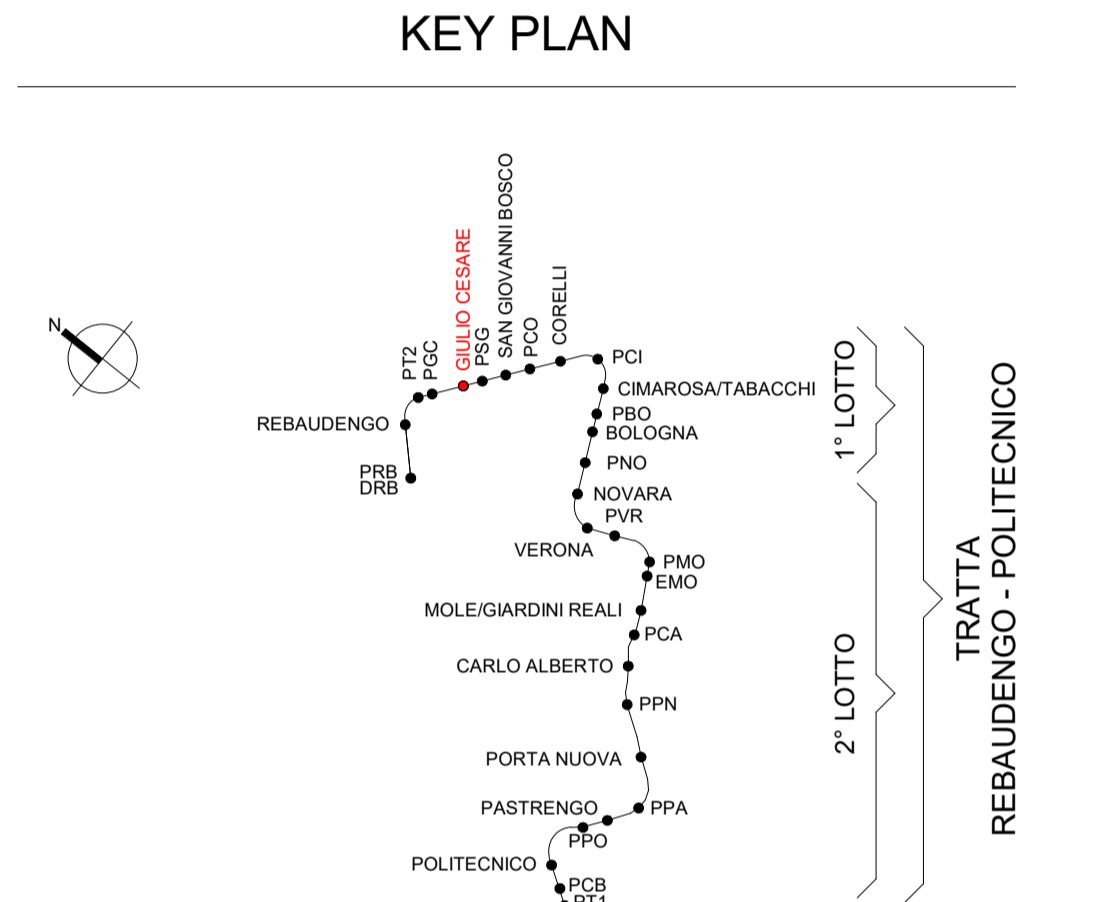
KEY PLAN

N

PT2
PGC
GIULIO CESARE
PSG
SAN GIOVANNI BOSCO
PCO
CORELLI
PCI
CIMAROSA/TABACCHI
PBO
BOLOGNA
PNO
NOVARA
PVR
VERONA
PMO
EMO
MOLE/GIARDINI REALI
PCA
CARLO ALBERTO
PPN
PORTA NUOVA
PASTRENGO
PPA
PPO
POLITECNICO
PCB
PT1
REBAUDENGO
PRB
DRB

1° LOTTO
2° LOTTO

TRATTA
REBAUDENGO - POLITECNICO